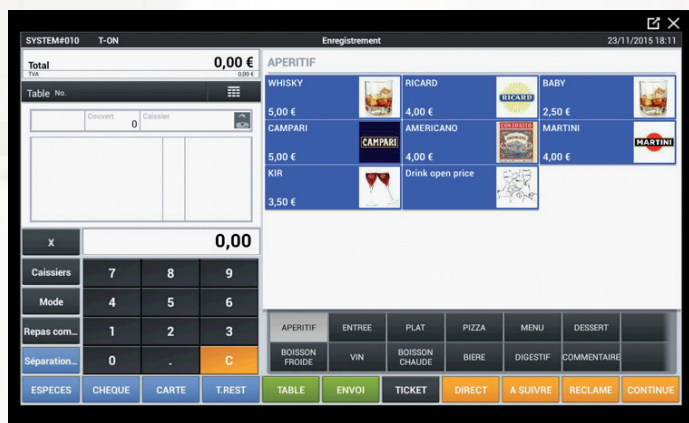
SYSTEM#010 T-ON Enregistrement 23/11/2015 18:11

Total 0,00 €
TVA 0,00 €

Table No.

Couvert 0
Caissier

X 0,00

Caissiers 7 8 9
Mode 4 5 6
Repas com... 1 2 3
Séparation... 0 . C

APERITIF

| WHISKY 5,00 € | RICARD 4,00 € | BABY 2,50 € |
|---|---|---|
| CAMPARI 5,00 € | AMERICANO 4,00 € | MARTINI 4,00 € |
| KIR 3,50 € | Drink open price | |

CAMPARI
RICARD
MARTINI

APERITIF ENTREE PLAT PIZZA MENU DESSERT
BOISSON FROIDE VIN BOISSON CHAUDE BIERE DIGESTIF COMMENTAIRE

ESPECES CHEQUE CARTE T.REST TABLE ENVOI TICKET DIRECT A SUIVRE RECLAME CONTINUE